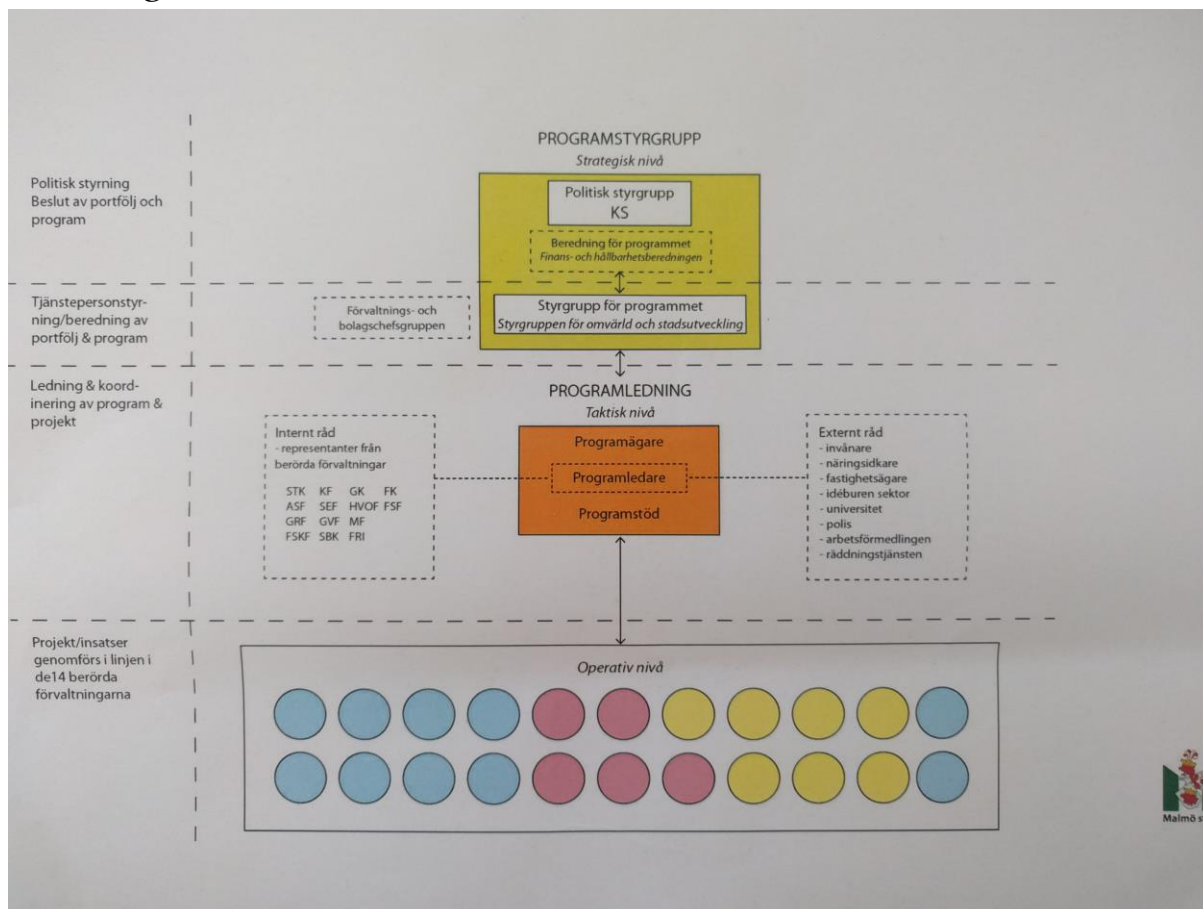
Politisk styrning Beslut av portfölj och program

PROGRAMSTYRGRUPP
Strategisk nivå

Politisk styrgrupp
KS

Beredning för programmet
Finans- och hållbarhetsberedningen

Tjänstepersonstyrning/beredning av portfölj & program

Förvaltnings- och bolagschefsgruppen

Styrgrupp för programmet
Styrgruppen för omvärld och stadsutveckling

Ledning & koordinering av program & projekt

PROGRAMLEDNING
Taktisk nivå

Internt råd
- representanter från berörda förvaltningar

STK KF GK FK
ASF SEF HVOF FSF
GRF GVF MF
FSKF SBK FRI

Programägare
Programledare
Programstöd

Externt råd
- invånare
- näringsidkare
- fastighetsägare
- idéburen sektor
- universitet
- polis
- arbetsförmedlingen
- räddningstjänsten

Projekt/insatser genomförs i linjen i de14 berörda förvaltningarna

Operativ nivå

Malmö s